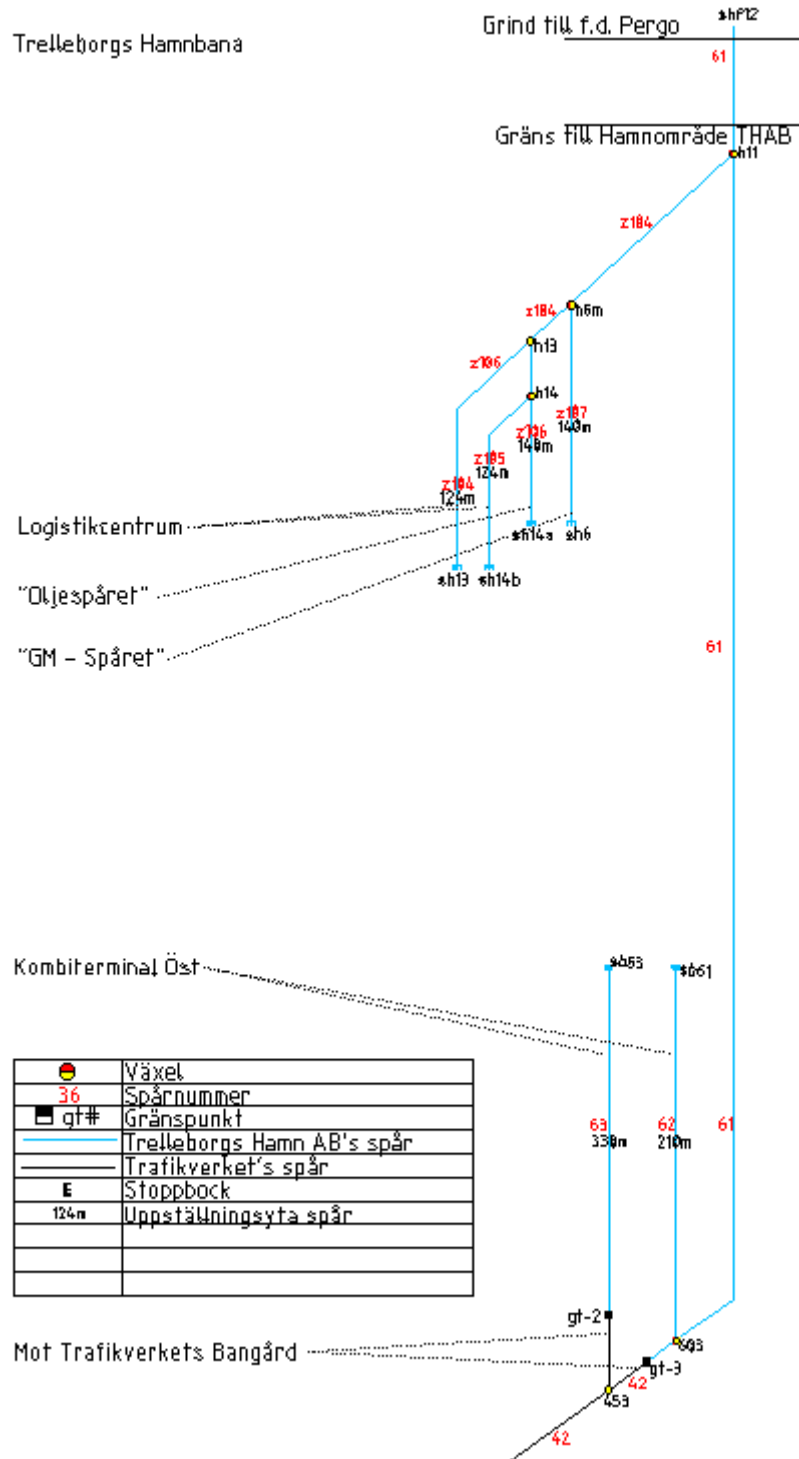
Trelleborgs Hamnbana

Grind till f.d. Pergo

shf12

61

Gräns till Hamnområde THAB

h11

z184

z184

h6m

z106

h13

h14

z187
140m

z186
140m

z185
124m

z104
124m

Logistikcentrum

sh14a

sh6

"Oljespåret"

sh13

sh14b

"GM – Spåret"

61

Kombiterminal Öst

sh63

sh61

| | |
|---|---|
| | Växel |
| 36 | Spårnummer |
| gt# | Gränspunkt |
| | Trelleborgs Hamn AB's spår |
| | Trafikverket's spår |
| E | Stoppbock |
| 124m | Uppställningsyta spår |
| | |
| | |
| | |

63
330m

62
210m

61

gt-2

Mot Trafikverkets Bangård

603

gt-3

42

453

42